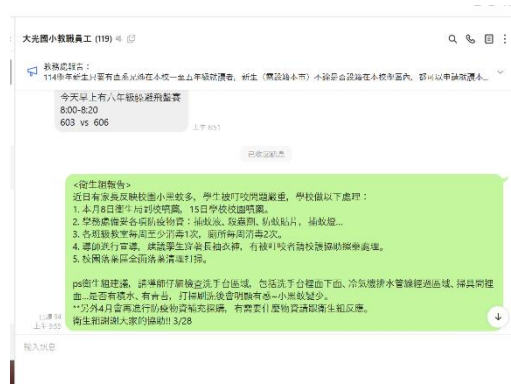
大光國小教職員工 (119)

教務處報告：
114學年新生(1)要有戶籍在本校一並入學前開證，新生（需設籍本市）不設籍在本校學區內，可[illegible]

今天早上有八年級躲避球比賽
8:00~8:20
603 vs 606

上午 8:01

已收回訊息

<衛生組報告>
近日有家長反映校園小黑蚊多，學生被叮咬問題嚴重，學校做以下處理：
1. 本月8日重作1到校噴藥，15日學校校園噴藥。
2. 學務處備妥各項防蚊物資：捕蚊液、防蚊貼片、防蚊貼片、捕蚊燈…
3. 各班級教室每周至少消毒1次，廁所每周消毒2次。
4. 導師宣導室學，鼓勵學生穿著長袖衣褲，有被叮咬者請校護協助擦藥處理。
5. 校園清潔區全面落實清潔打掃。

ps衛生組建議，請導師們順條查洗手台區域，包括洗手台檯面下面、冷氣機排水管線經過區域、掃具間櫃面…是否有積水、有青苔，打掃刷洗後會明顯有感~小黑蚊變少。
**另外4月會再進行防蚊物資補充採購，有需要什麼物資請跟衛生組反應。
衛生組謝謝大家的協助!! 3/28

上午 9:04
上午 9:55

輸入訊息